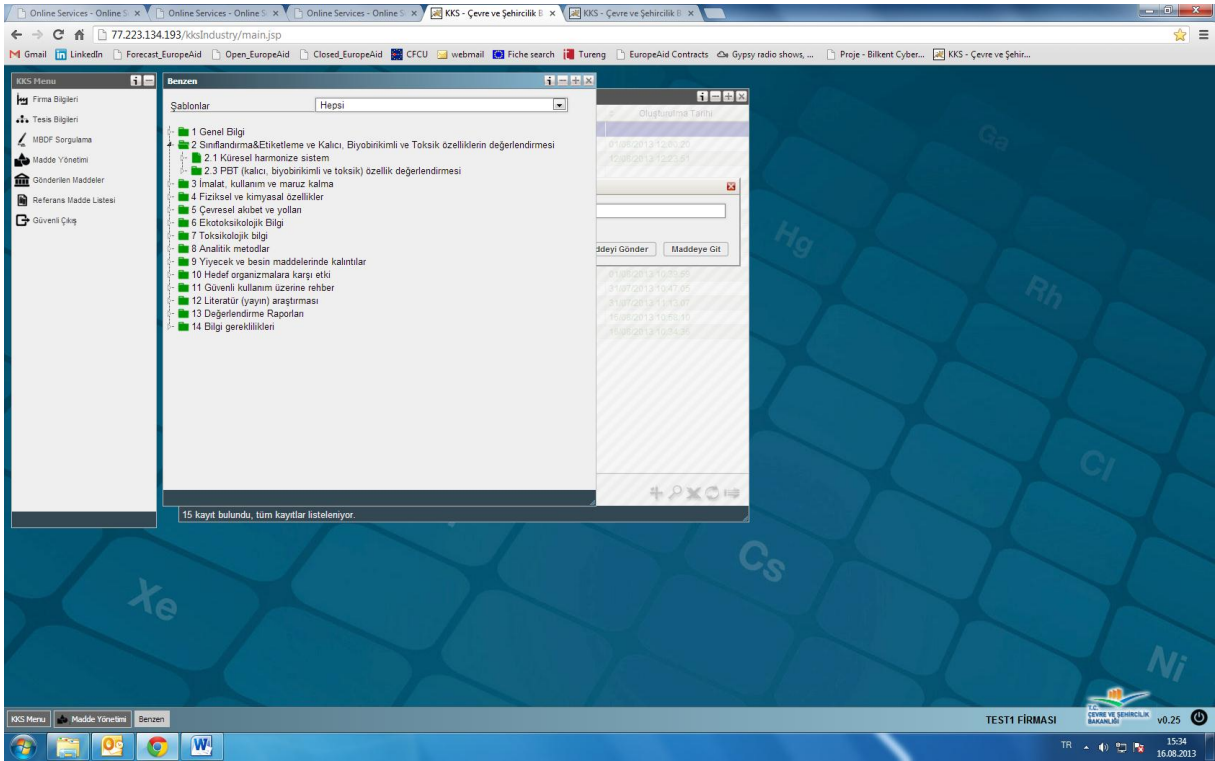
Online Services - Online S ×
Online Services - Online S ×
Online Services - Online S ×
KKS - Çevre ve Şehircilik B ×
KKS - Çevre ve Şehircilik B ×

77.223.134.193/kksIndustry/main.jsp

Gmail LinkedIn Forecast_EuropeAid Open_EuropeAid Closed_EuropeAid CFCU webmail Fiche search Tureng EuropeAid Contracts Gypsy radio shows, ... Proje - Bilkent Cyber... KKS - Çevre ve Şehir...

KKS Menu
Firma Bilgileri
Tesis Bilgileri
MBDF Sorgulama
Madde Yönetimi
Gönderilen Maddeler
Referans Madde Listesi
Güvenli Çıkış

Benzen
Şablonlar Hepsi
1 Genel Bilgi
2 Sınıflandırma&Etiketleme ve Kalıcı, Biyobirikimli ve Toksik özelliklerin değerlendirmesi
2.1 Küresel harmonize sistem
2.3 PBT (kalıcı, biyobirikimli ve toksik) özellik değerlendirmesi
3 İmalat, kullanım ve maruz kalma
4 Fiziksel ve kimyasal özellikler
5 Çevresel akıbet ve yolları
6 Ekotoksikolojik Bilgi
7 Toksikolojik bilgi
8 Analitik metodlar
9 Yiyecek ve besin maddelerinde kalıntılar
10 Hedef organizmalara karşı etki
11 Güvenli kullanım üzerine rehber
12 Literatür (yayın) araştırması
13 Değerlendirme Raporları
14 Bilgi gereklilikleri

Oluşturulma Tarihi
ddeyi Gönder
Maddeye Git

15 kayıt bulundu, tüm kayıtlar listeleniyor.

Ga
Hg
Rh
Cl
Cs
Xe
Ni

KKS Menu
Madde Yönetimi
Benzen
TEST1 FİRMASI
v0.25
TR
15:34
16.08.2013